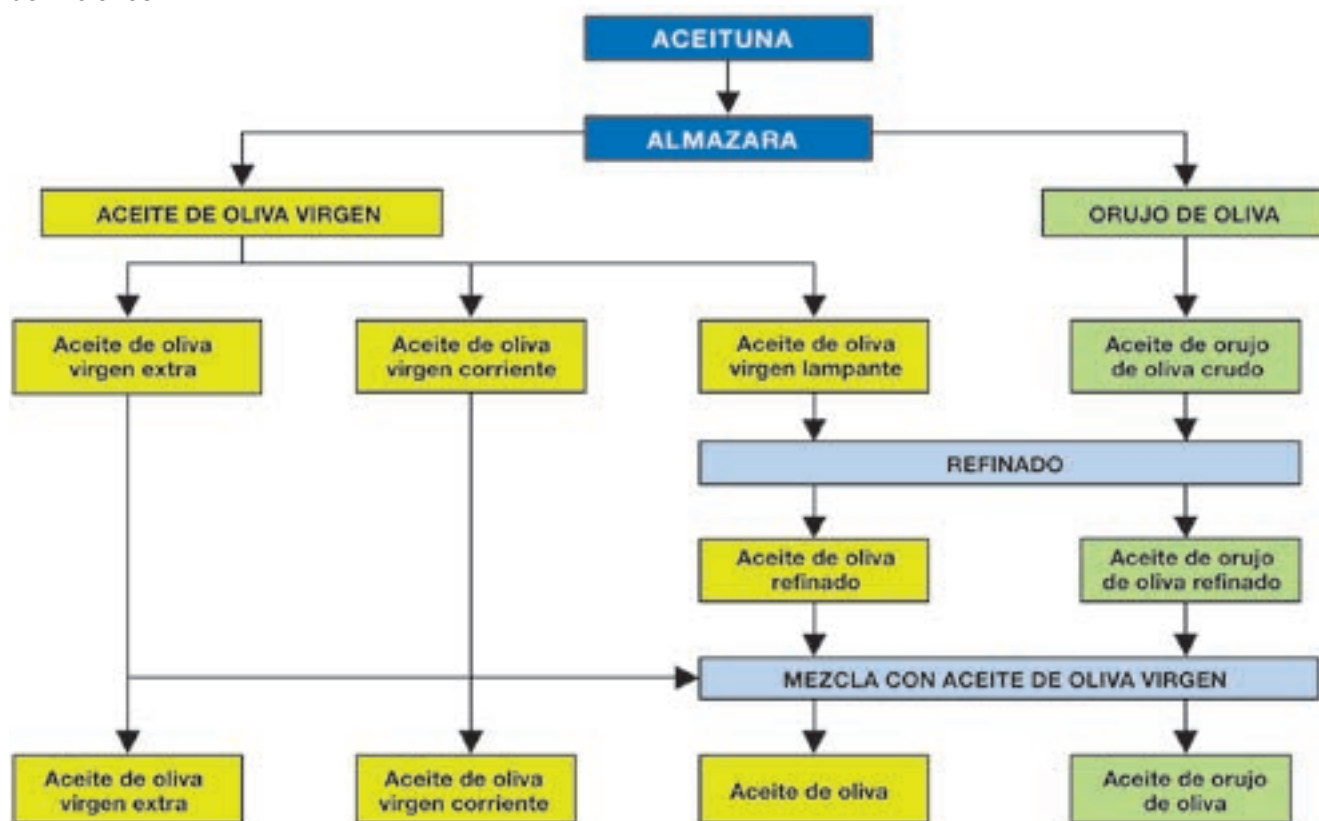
ACEITUNA

ALMAZARA

ACEITE DE OLIVA VIRGEN

ORUJO DE OLIVA

Aceite de oliva virgen extra

Aceite de oliva virgen corriente

Aceite de oliva virgen lampante

Aceite de orujo de oliva crudo

REFINADO

Aceite de oliva refinado

Aceite de orujo de oliva refinado

MEZCLA CON ACEITE DE OLIVA VIRGEN

Aceite de oliva virgen extra

Aceite de oliva virgen corriente

Aceite de oliva

Aceite de orujo de oliva